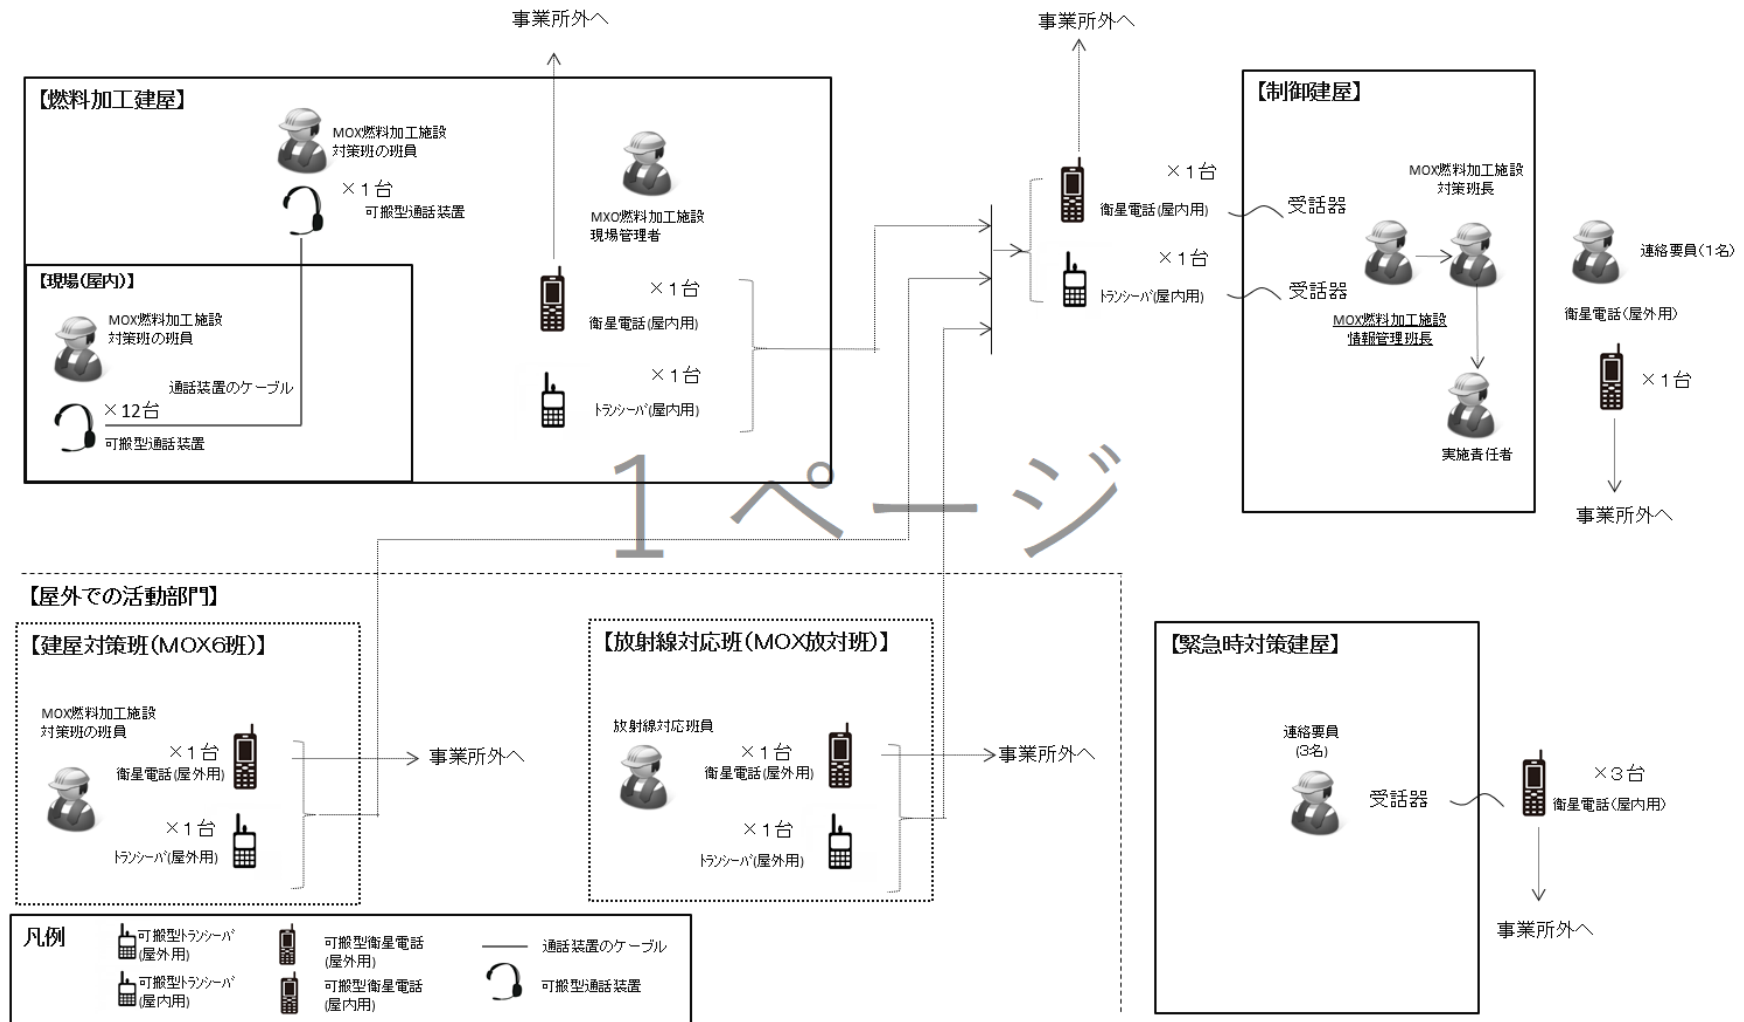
事業所外へ

事業所外へ

【燃料加工建屋】

MOX燃料加工施設
対策班の班員

×１台
可搬型通話装置

MOX燃料加工施設
現場管理者

【現場(屋内)】

MOX燃料加工施設
対策班の班員

通話装置のケーブル

×12台
可搬型通話装置

×１台
衛星電話(屋内用)

×１台
ﾄﾗﾝｼｰﾊﾞ(屋内用)

×１台
衛星電話(屋内用)

×１台
ﾄﾗﾝｼｰﾊﾞ(屋内用)

【制御建屋】

受話器

受話器

MOX燃料加工施設
対策班長

MOX燃料加工施設
情報管理班長

実施責任者

連絡要員(1名)

衛星電話(屋外用)

×１台

事業所外へ

１ページ

【屋外での活動部門】

【建屋対策班(MOX6班)】

MOX燃料加工施設
対策班の班員

×１台
衛星電話(屋外用)

×１台
ﾄﾗﾝｼｰﾊﾞ(屋外用)

事業所外へ

【放射線対応班(MOX放対班)】

放射線対応班員

×１台
衛星電話(屋外用)

×１台
ﾄﾗﾝｼｰﾊﾞ(屋外用)

事業所外へ

【緊急時対策建屋】

連絡要員
(3名)

受話器

×３台
衛星電話(屋内用)

事業所外へ

凡例
可搬型ﾄﾗﾝｼｰﾊﾞ(屋外用)
可搬型ﾄﾗﾝｼｰﾊﾞ(屋内用)
可搬型衛星電話(屋外用)
可搬型衛星電話(屋内用)
通話装置のケーブル
可搬型通話装置